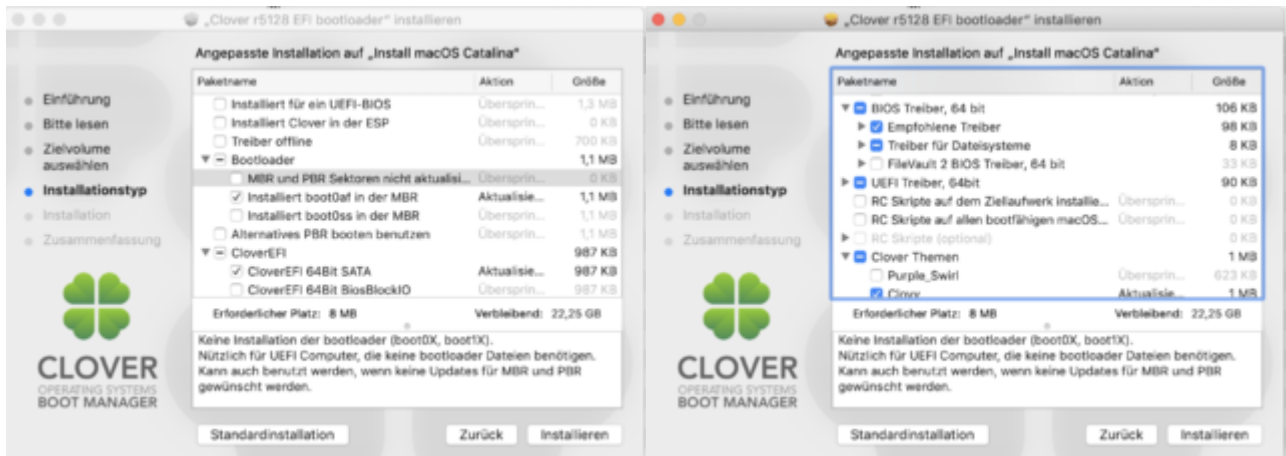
„Clover r5128 EFI bootloader" installieren

Angepasste Installation auf „Install macOS Catalina"

Einführung
Bitte lesen
Zielvolume auswählen
Installationstyp
Installation
Zusammenfassung

CLOVER
OPERATING SYSTEMS
BOOT MANAGER

| Paketname | Aktion | Größe |
|---|---|---|
| Installiert für ein UEFI-BIOS | Überspring... | 1,3 MB |
| Installiert Clover in der ESP | Überspring... | 0 KB |
| Treiber offline | Überspring... | 700 KB |
| Bootloader | | 1,1 MB |
| MBR und PBR Sektoren nicht aktualisi... | Überspring... | 0 KB |
| Installiert boot0af in der MBR | Aktualisie... | 1,1 MB |
| Installiert boot0ss in der MBR | Überspring... | 1,1 MB |
| Alternatives PBR booten benutzen | Überspring... | 0 KB |
| CloverEFI | | 987 KB |
| CloverEFI 64Bit SATA | Aktualisie... | 987 KB |
| CloverEFI 64Bit BiosBlockIO | Überspring... | 987 KB |

Erforderlicher Platz: 8 MB Verbleibend: 22,25 GB

Keine Installation der bootloader (boot0X, boot1X).
Nützlich für UEFI Computer, die keine bootloader Dateien benötigen.
Kann auch benutzt werden, wenn keine Updates für MBR und PBR gewünscht werden.

Standardinstallation Zurück Installieren

„Clover r5128 EFI bootloader" installieren

Angepasste Installation auf „Install macOS Catalina"

Einführung
Bitte lesen
Zielvolume auswählen
Installationstyp
Installation
Zusammenfassung

CLOVER
OPERATING SYSTEMS
BOOT MANAGER

| Paketname | Aktion | Größe |
|---|---|---|
| BIOS Treiber, 64 bit | | 106 KB |
| Empfohlene Treiber | | 98 KB |
| Treiber für Dateisysteme | | 8 KB |
| FileVault 2 BIOS Treiber, 64 bit | | 33 KB |
| UEFI Treiber, 64bit | | 90 KB |
| RC Skripte auf dem Ziellaufwerk installie... | Überspring... | 0 KB |
| RC Skripte auf allen bootfähigen macOS... | Überspring... | 0 KB |
| RC Skripte (optional) | | 0 KB |
| Clover Themen | | 1 MB |
| Purple_Swirl | Überspring... | 623 KB |
| Clovy | Aktualisie... | 1 MB |

Erforderlicher Platz: 8 MB Verbleibend: 22,25 GB

Keine Installation der bootloader (boot0X, boot1X).
Nützlich für UEFI Computer, die keine bootloader Dateien benötigen.
Kann auch benutzt werden, wenn keine Updates für MBR und PBR gewünscht werden.

Standardinstallation Zurück Installieren